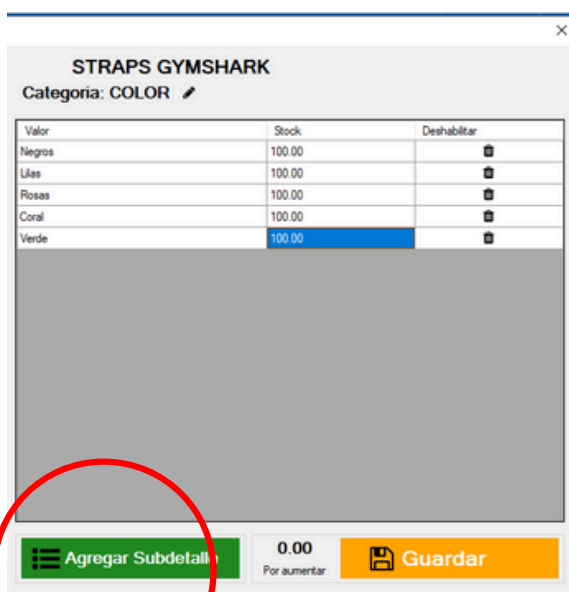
×

STRAPS GYMSHARK

Categoria: COLOR

| Valor | Stock | Deshabilitar |
|---|---|---|
| Negros | 100.00 | |
| Lilas | 100.00 | |
| Rosas | 100.00 | |
| Coral | 100.00 | |
| Verde | 100.00 | |

Agregar Subdetalle

0.00
Por aumentar

Guardar